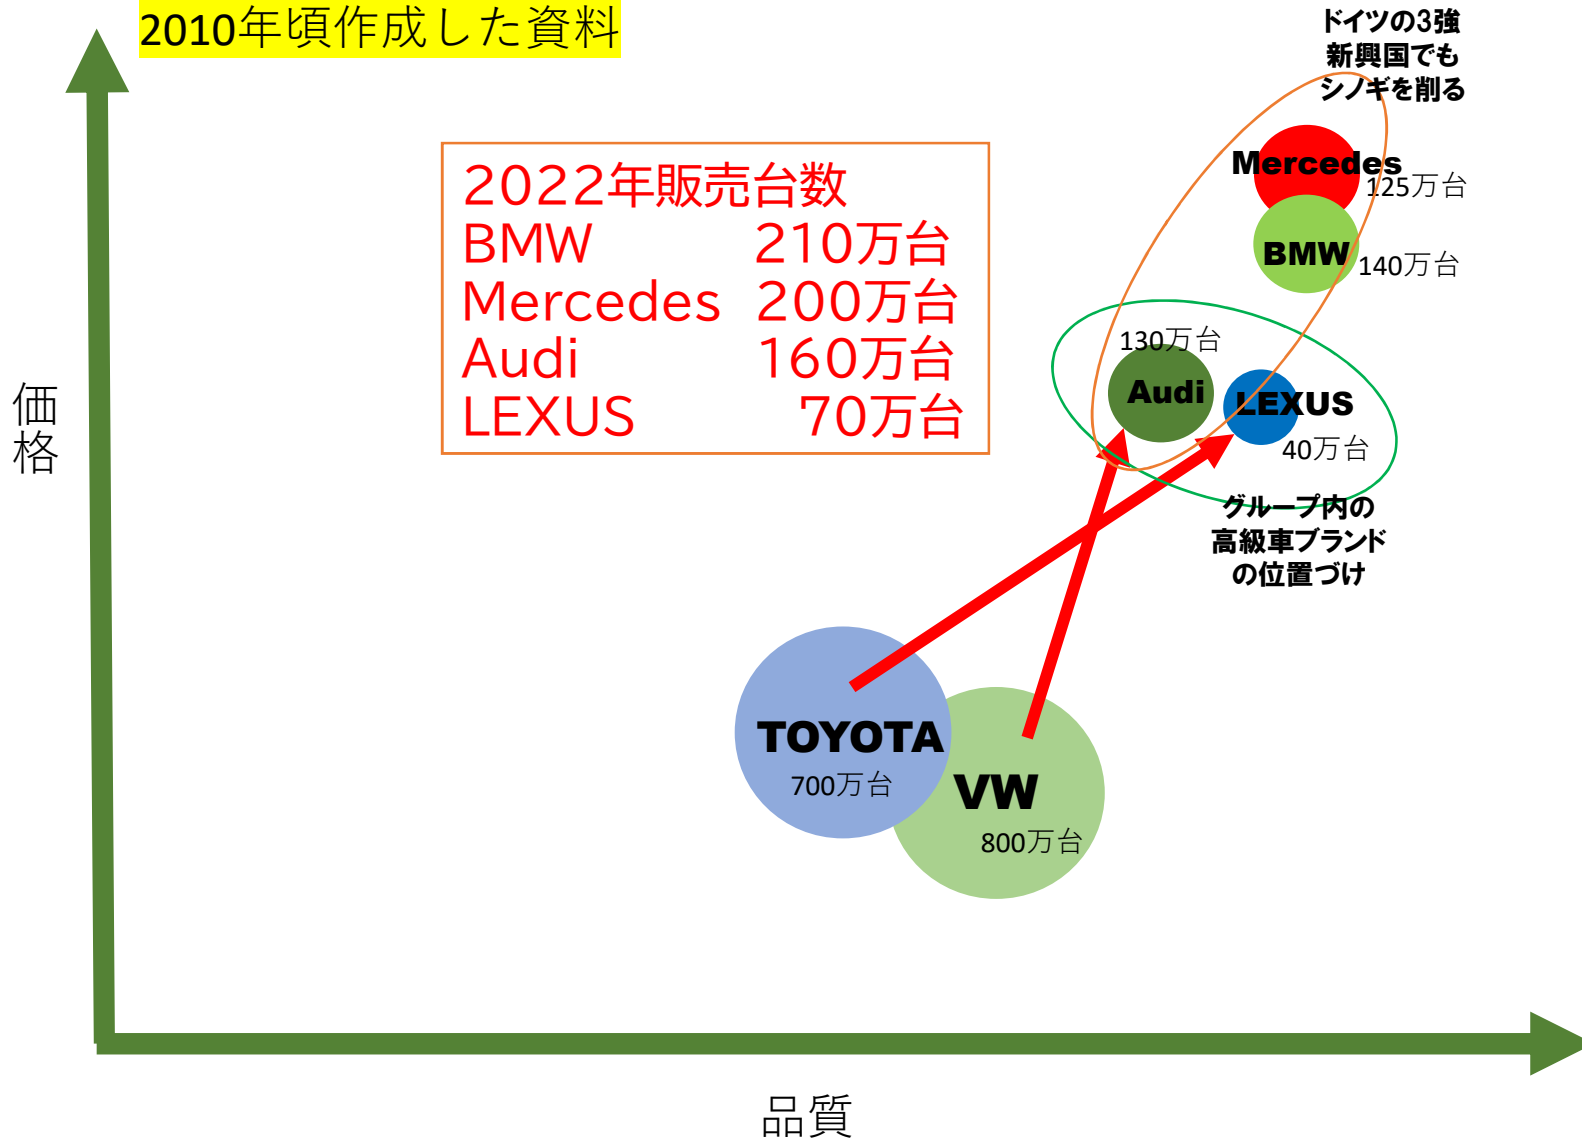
2010年頃作成した資料

ドイツの3強
新興国でも
シノギを削る

2022年販売台数
| | |
|---|---|
| BMW | 210万台 |
| Mercedes | 200万台 |
| Audi | 160万台 |
| LEXUS | 70万台 |

Mercedes
125万台

BMW
140万台

130万台
Audi

LEXUS
40万台

グループ内の
高級車ブランド
の位置づけ

価格

TOYOTA
700万台

VW
800万台

品質